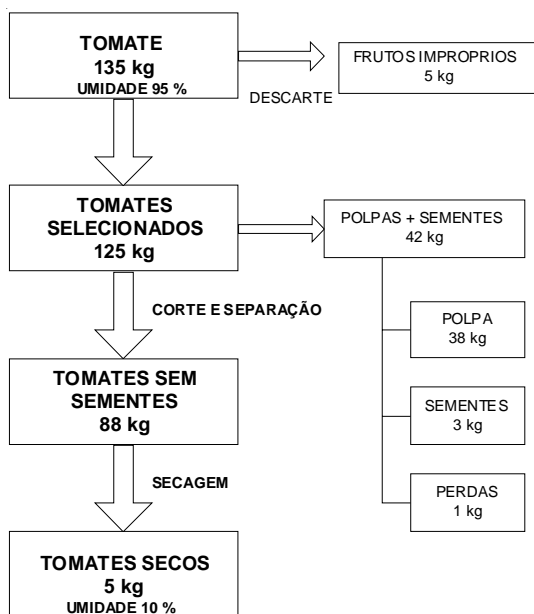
TOMATE
135 kg
UMIDADE 95 %

FRUTOS IMPROPRIOS
5 kg

DESCARTE

TOMATES SELECIONADOS
125 kg

POLPAS + SEMENTES
42 kg

CORTE E SEPARAÇÃO

POLPA
38 kg

TOMATES SEM SEMENTES
88 kg

SEMENTES
3 kg

SECAGEM

PERDAS
1 kg

TOMATES SECOS
5 kg
UMIDADE 10 %